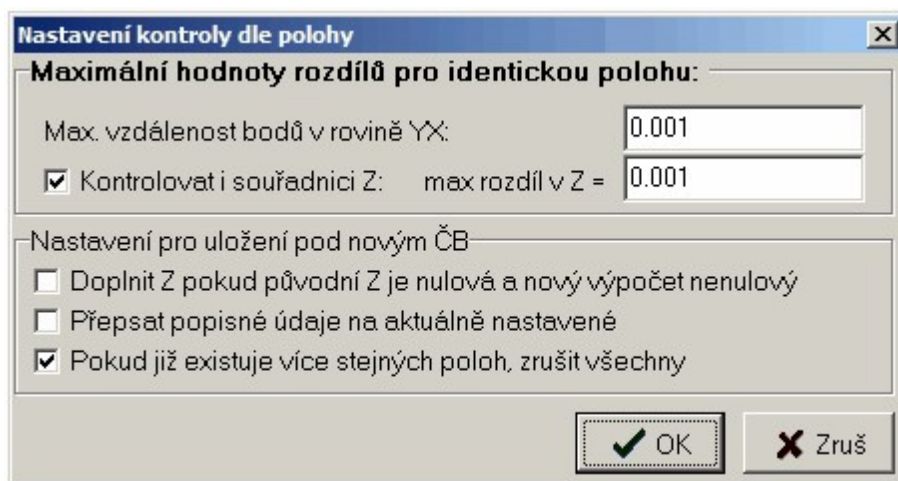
Nastavení kontroly dle polohy

Maximální hodnoty rozdílů pro identickou polohu:

Max. vzdálenost bodů v rovině YX: 0.001

☑ Kontrolovat i souřadnici Z: max rozdíl v Z = 0.001

Nastavení pro uložení pod novým ČB

☐ Doplnit Z pokud původní Z je nulová a nový výpočet nenulový

☐ Přepsat popisné údaje na aktuálně nastavené

☑ Pokud již existuje více stejných poloh, zrušit všechny

OK

Zruš